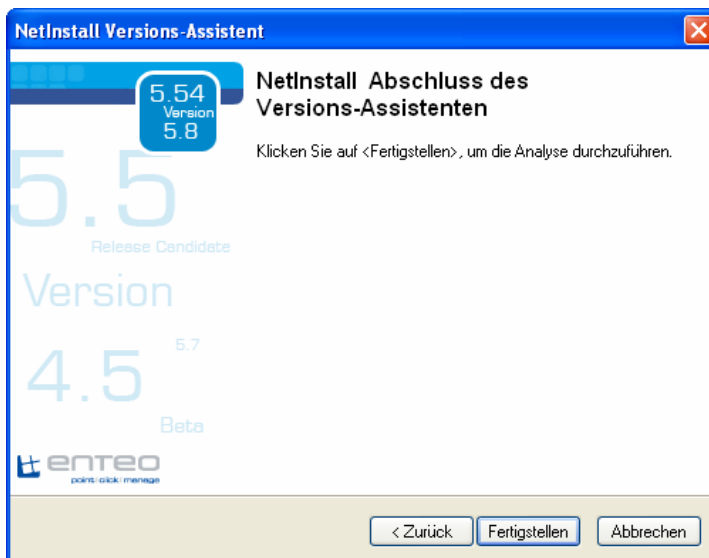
NetInstall Versions-Assistent

5.54
Version
5.8

5.5
Release Candidate
Version
5.7
4.5
Beta

enteo
point · click · manage

NetInstall Abschluss des Versions-Assistenten

Klicken Sie auf <Fertigstellen>, um die Analyse durchzuführen.

< Zurück
Fertigstellen
Abbrechen